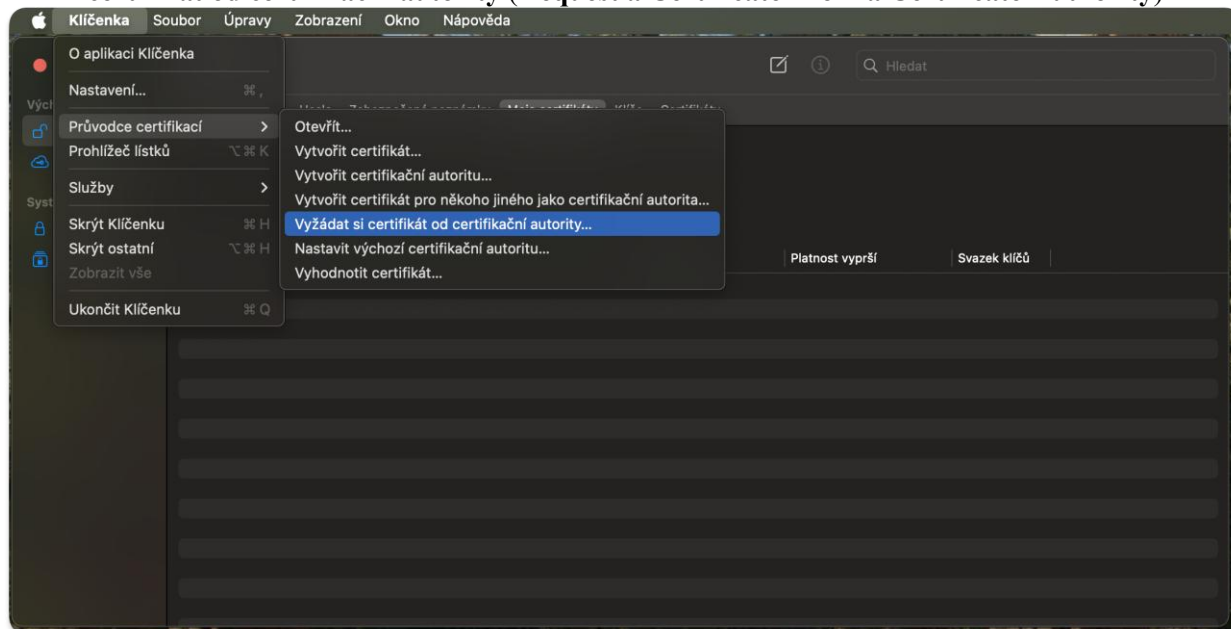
Klíčenka Soubor Úpravy Zobrazení Okno Nápověda

O aplikaci Klíčenka
Nastavení… ⌘,
Průvodce certifikací >
Prohlížeč lístků ⌥⌘K
Služby >
Skrýt Klíčenku ⌘H
Skrýt ostatní ⌥⌘H
Zobrazit vše
Ukončit Klíčenku ⌘Q

Otevřít…
Vytvořit certifikát…
Vytvořit certifikační autoritu…
Vytvořit certifikát pro někoho jiného jako certifikační autorita…
Vyžádat si certifikát od certifikační autority…
Nastavit výchozí certifikační autoritu…
Vyhodnotit certifikát…

Hledat
Výc
Syst
Platnost vyprší
Svazek klíčů